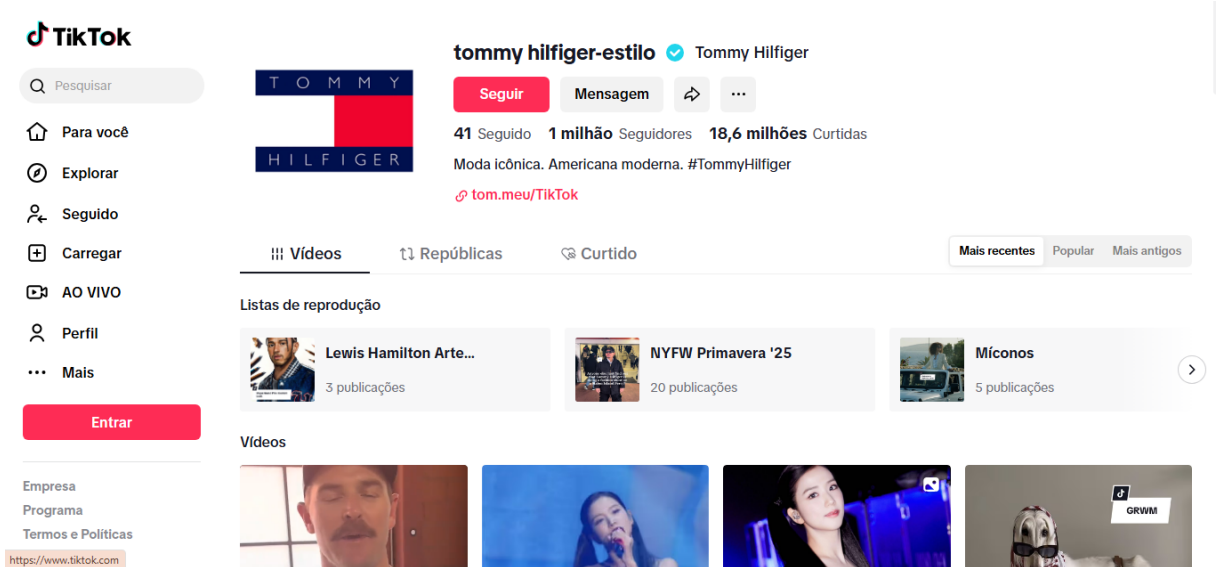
TikTok

Pesquisar

Para você

Explorar

Seguido

Carregar

AO VIVO

Perfil

Mais

Entrar

Empresa
Programa
Termos e Políticas

https://www.tiktok.com

TOMMY HILFIGER

tommy hilfiger-estilo Tommy Hilfiger

Seguir Mensagem

41 Seguido 1 milhão Seguidores 18,6 milhões Curtidas

Moda icônica. Americana moderna. #TommyHilfiger

tom.meu/TikTok

Vídeos Repúblicas Curtido

Mais recentes Popular Mais antigos

Listas de reprodução

Lewis Hamilton Arte...
3 publicações

NYFW Primavera '25
20 publicações

Míconos
5 publicações

Vídeos

GRWM